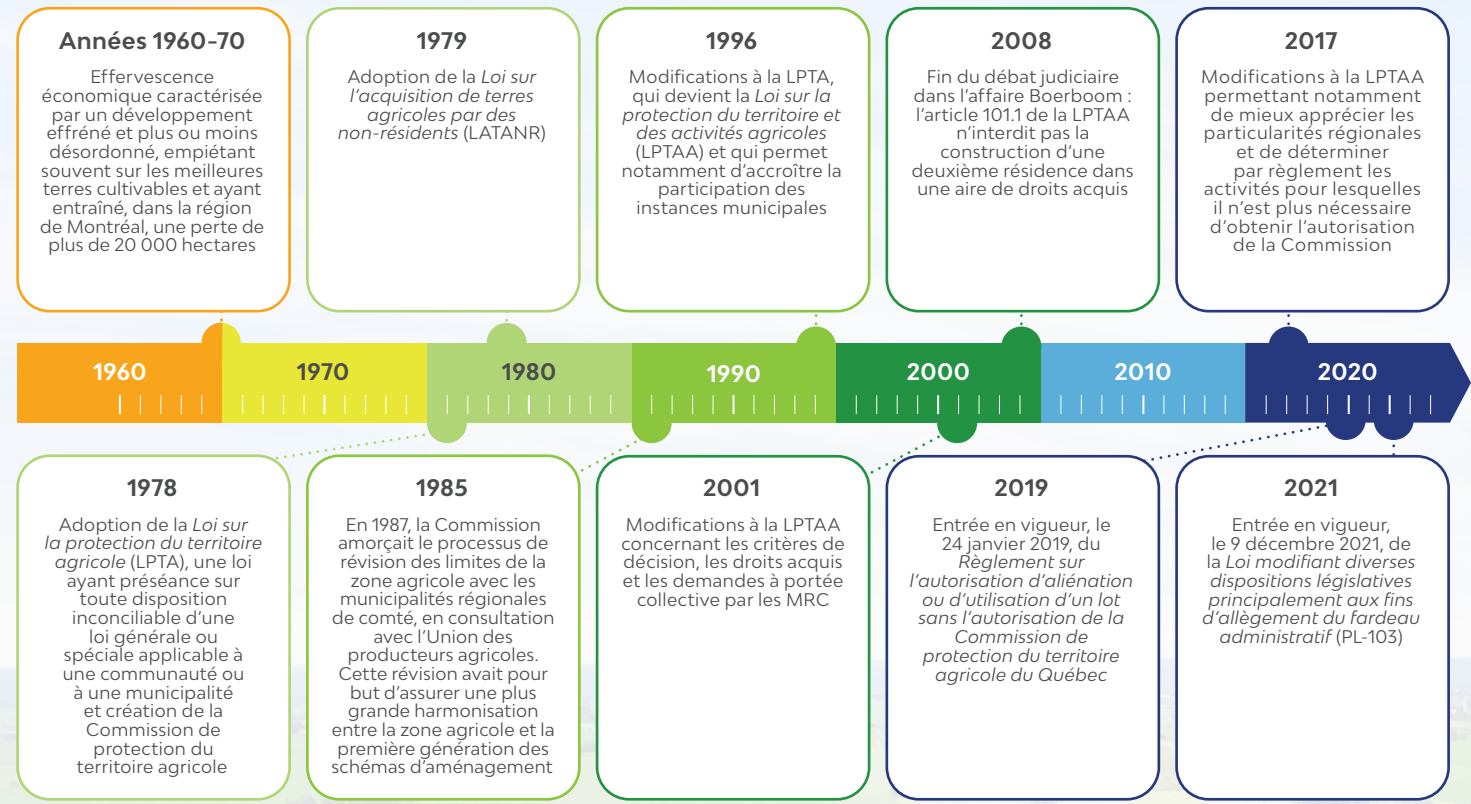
Années 1960-70

Effervescence économique caractérisée par un développement effréné et plus ou moins désordonné, empiétant souvent sur les meilleures terres cultivables et ayant entraîné, dans la région de Montréal, une perte de plus de 20 000 hectares

1979

Adoption de la *Loi sur l'acquisition de terres agricoles par des non-résidents* (LATANR)

1996

Modifications à la LPTA, qui devient la *Loi sur la protection du territoire et des activités agricoles* (LPTAA) et qui permet notamment d'accroître la participation des instances municipales

2008

Fin du débat judiciaire dans l'affaire Boerboom : l'article 101.1 de la LPTAA n'interdit pas la construction d'une deuxième résidence dans une aire de droits acquis

2017

Modifications à la LPTAA permettant notamment de mieux apprécier les particularités régionales et de déterminer par règlement les activités pour lesquelles il n'est plus nécessaire d'obtenir l'autorisation de la Commission

1960 1970 1980 1990 2000 2010 2020

1978

Adoption de la *Loi sur la protection du territoire agricole* (LPTA), une loi ayant préséance sur toute disposition inconciliable d'une loi générale ou spéciale applicable à une communauté ou à une municipalité et création de la Commission de protection du territoire agricole

1985

En 1987, la Commission amorçait le processus de révision des limites de la zone agricole avec les municipalités régionales de comté, en consultation avec l'Union des producteurs agricoles. Cette révision avait pour but d'assurer une plus grande harmonisation entre la zone agricole et la première génération des schémas d'aménagement

2001

Modifications à la LPTAA concernant les critères de décision, les droits acquis et les demandes à portée collective par les MRC

2019

Entrée en vigueur, le 24 janvier 2019, du *Règlement sur l'autorisation d'aliénation ou d'utilisation d'un lot sans l'autorisation de la Commission de protection du territoire agricole du Québec*

2021

Entrée en vigueur, le 9 décembre 2021, de la *Loi modifiant diverses dispositions législatives principalement aux fins d'allègement du fardeau administratif* (PL-103)